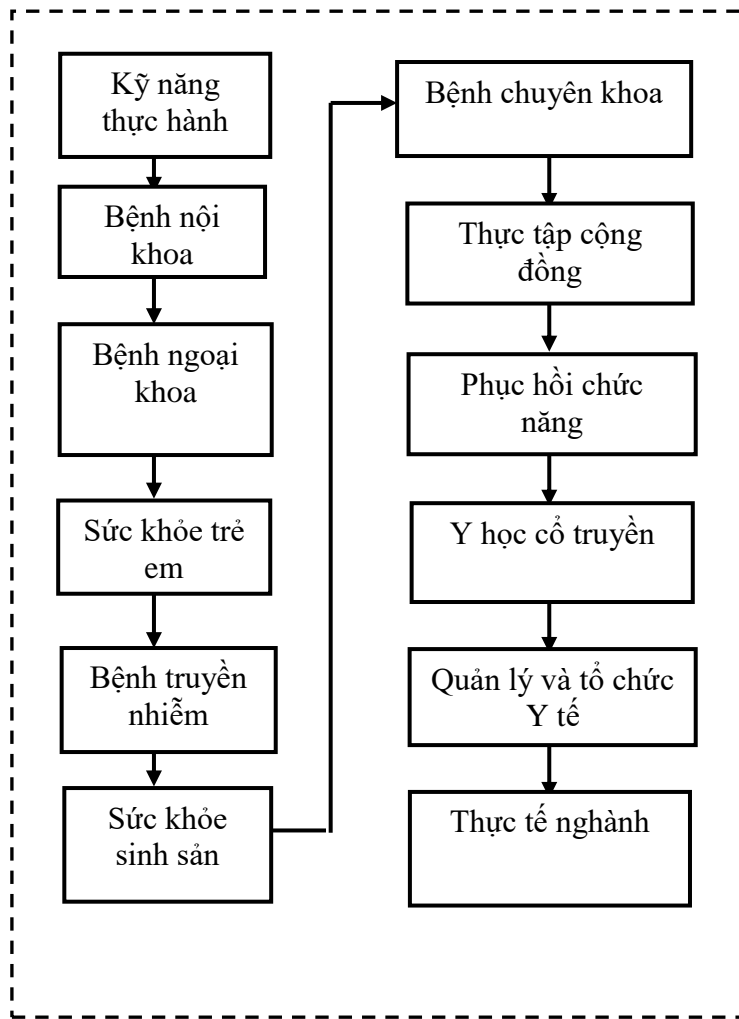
Kỹ năng thực hành

Bệnh nội khoa

Bệnh ngoại khoa

Sức khỏe trẻ em

Bệnh truyền nhiễm

Sức khỏe sinh sản

Bệnh chuyên khoa

Thực tập cộng đồng

Phục hồi chức năng

Y học cổ truyền

Quản lý và tổ chức Y tế

Thực tế nghành